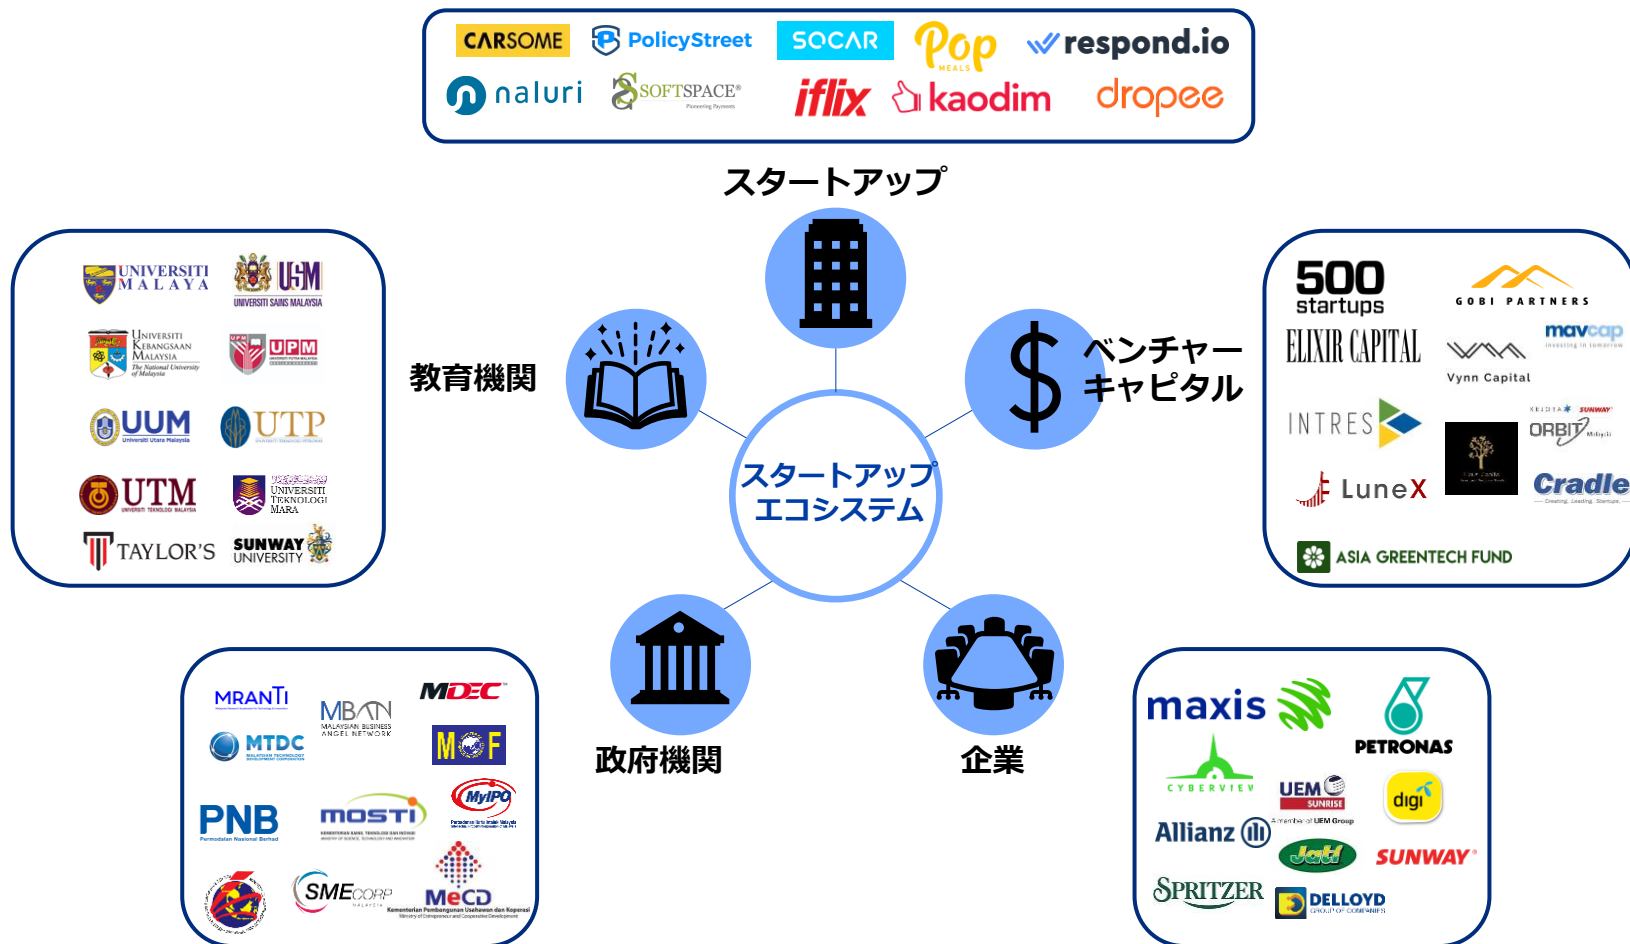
CARSOME PolicyStreet SOCAR Pop MEALS respond.io
naluri SOFTSPACE® Pioneering Payments iflix kaodim dropee

スタートアップ

UNIVERSITI MALAYA
USM UNIVERSITI SAINS MALAYSIA
UNIVERSITI KEBANGSAAN MALAYSIA The National University of Malaysia
UPM
UUM Universiti Utara Malaysia
UTP
UTM UNIVERSITI TEKNOLOGI MALAYSIA
UNIVERSITI TEKNOLOGI MARA
TAYLOR'S
SUNWAY UNIVERSITY

教育機関

スタートアップ
エコシステム

ベンチャー
キャピタル

500 startups
GOBI PARTNERS
ELIXIR CAPITAL
mavcap
Vynn Capital
INTRES
ORBIT
LuneX
Cradle
ASIA GREENTECH FUND

政府機関

企業

MRANTI
MBAN MALAYSIAN BUSINESS ANGEL NETWORK
MDEC
MTDC
MOF
PNB Permodalan Nasional Berhad
MOSTI
MyIPO
SME CORP MALAYSIA
MeCD Kementerian Pembangunan Usahawan dan Koperasi

maxis
PETRONAS
CYBERVIEW
UEM SUNRISE
digi
Allianz
Jati
SUNWAY
SPRITZER
DELLOYD